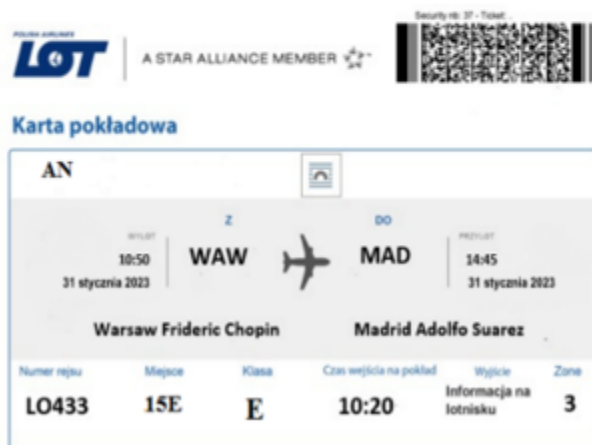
POLISH AIRLINES
LOT
A STAR ALLIANCE MEMBER

Security nb: 37 - Ticket

Karta pokładowa

AN

WYLOT
10:50
31 stycznia 2023

Z
WAW

DO
MAD

PRZYLOT
14:45
31 stycznia 2023

Warsaw Frideric Chopin

Madrid Adolfo Suarez

| Numer rejsu | Miejsce | Klasa | Czas wejścia na pokład | Wyjście | Zone |
|---|---|---|---|---|---|
| LO433 | 15E | E | 10:20 | Informacja na lotnisku | 3 |